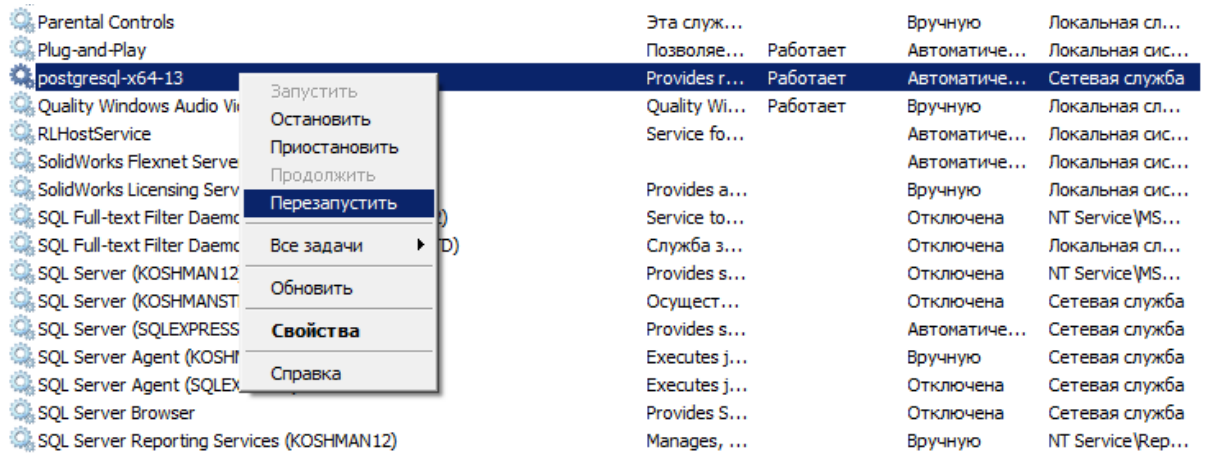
| | | | | |
|---|---|---|---|---|
| Parental Controls | Эта служ... | | Вручную | Локальная сл... |
| Plug-and-Play | Позволяе... | Работает | Автоматиче... | Локальная сис... |
| postgresql-x64-13 | Provides r... | Работает | Автоматиче... | Сетевая служба |
| Quality Windows Audio Vi | Quality Wi... | Работает | Вручную | Локальная сл... |
| RLHostService | Service fo... | | Автоматиче... | Локальная сис... |
| SolidWorks Flexnet Serve | | | Автоматиче... | Локальная сис... |
| SolidWorks Licensing Serv | Provides a... | | Вручную | Локальная сис... |
| SQL Full-text Filter Daemo ) | Service to... | | Отключена | NT Service\MS... |
| SQL Full-text Filter Daemo D) | Служба з... | | Отключена | Локальная сл... |
| SQL Server (KOSHMAN12 | Provides s... | | Отключена | NT Service\MS... |
| SQL Server (KOSHMANST | Осущест... | | Отключена | Сетевая служба |
| SQL Server (SQLEXPRESS | Provides s... | | Автоматиче... | Сетевая служба |
| SQL Server Agent (KOSH | Executes j... | | Вручную | Сетевая служба |
| SQL Server Agent (SQLEX | Executes j... | | Отключена | Сетевая служба |
| SQL Server Browser | Provides S... | | Отключена | Сетевая служба |
| SQL Server Reporting Services (KOSHMAN12) | Manages, ... | | Вручную | NT Service\Rep... |

Запустить
Остановить
Приостановить
Продолжить
Перезапустить
Все задачи
Обновить
Свойства
Справка